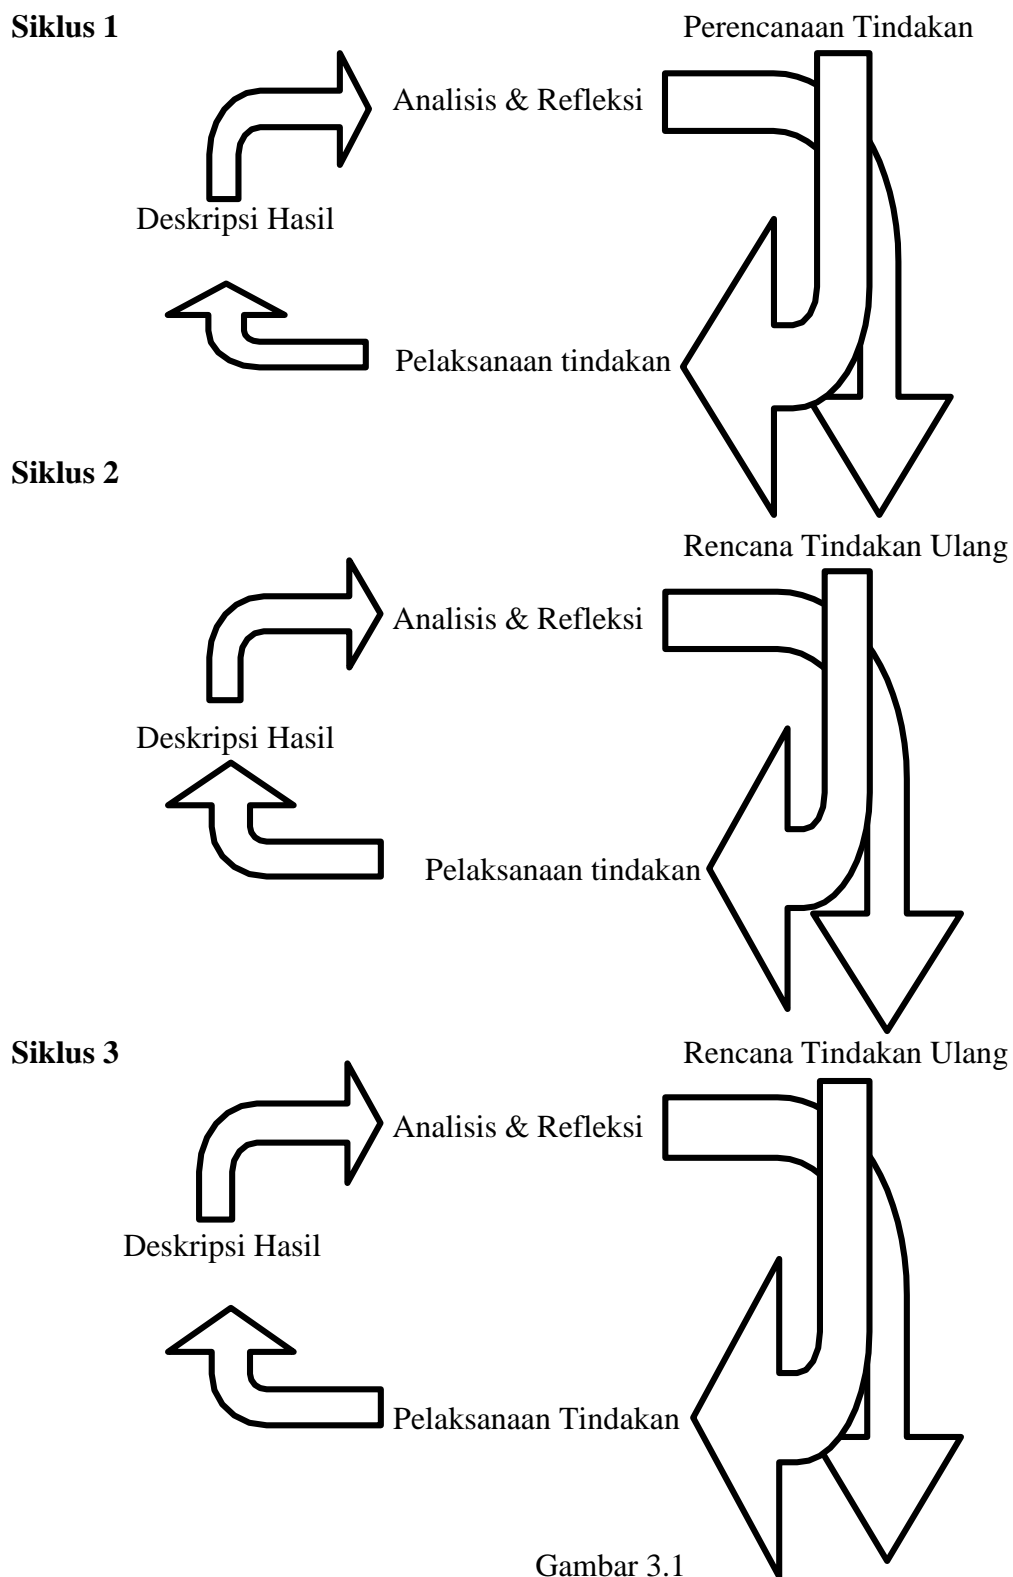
**Siklus 1**

Perencanaan Tindakan

Analisis & Refleksi

Deskripsi Hasil

Pelaksanaan tindakan

**Siklus 2**

Rencana Tindakan Ulang

Analisis & Refleksi

Deskripsi Hasil

Pelaksanaan tindakan

**Siklus 3**

Rencana Tindakan Ulang

Analisis & Refleksi

Deskripsi Hasil

Pelaksanaan Tindakan

Gambar 3.1